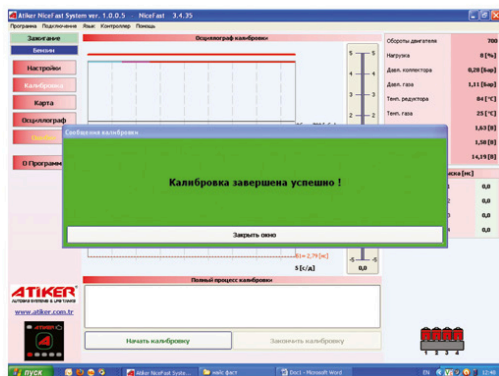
Atiker NiceFast System ver. 1.0.0.5 NiceFast 3.4.35

Программа Подключение Язык Контроллер Помощь

Зажигание

Бензин

Настройки

Калибровка

Карта

Осциллограф

О Программе

Осциллограф калибровки

5 5

4 4

3 3

2 2

1 1

Обороты двигателя 700

Нагрузка 0 [%]

Давл. коллектора 0,28 [bar]

Давл. газа 1,11 [bar]

Темп. редуктора 84 [°C]

Темп. газа 25 [°C]

1,63 [В]

1,58 [В]

14,19 [В]

Сообщение калибровки

Калибровка завершена успешно !

Закрыть окно

-5 -5

0,0

S [с/д]

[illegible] = 2,79 [м]

0,0

0,0

0,0

0,0

Полный процесс калибровки

ATIKER

AUTOGAS SYSTEMS & LPG TANKS

www.atiker.com.tr

Начать калибровку

Закончить калибровку

1 2 3 4

пуск

Atiker NiceFast Syste...

найс фаст

Doc1 - Microsoft Word

EN

12:48